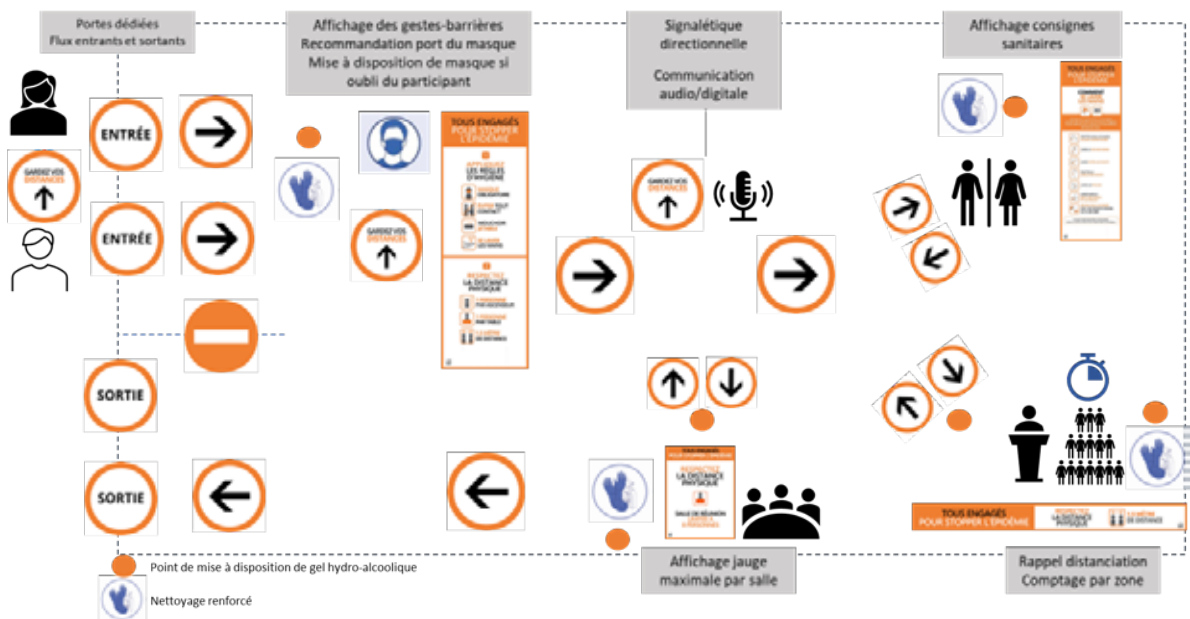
Portes dédiées
Flux entrants et sortants

Affichage des gestes-barrières
Recommandation port du masque
Mise à disposition de masque si oubli du participant

Signalétique directionnelle

Communication audio/digitale

Affichage consignes sanitaires

GARDEZ VOS DISTANCES

ENTRÉE

ENTRÉE

SORTIE

SORTIE

GARDEZ VOS DISTANCES

TOUS ENGAGÉS POUR STOPPER L'ÉPIDÉMIE

APPLIQUEZ LES RÈGLES D'HYGIÈNE

RESPECTEZ LA DISTANCE PHYSIQUE

GARDEZ VOS DISTANCES

TOUS ENGAGÉS POUR STOPPER L'ÉPIDÉMIE

TOUS ENGAGÉS

RESPECTEZ LA DISTANCE PHYSIQUE

SALLE DE RÉUNION

TOUS ENGAGÉS POUR STOPPER L'ÉPIDÉMIE

RESPECTEZ LA DISTANCE PHYSIQUE

1 MÈTRE DE DISTANCE

Affichage jauge maximale par salle

Rappel distanciation
Comptage par zone

Point de mise à disposition de gel hydro-alcoolique

Nettoyage renforcé